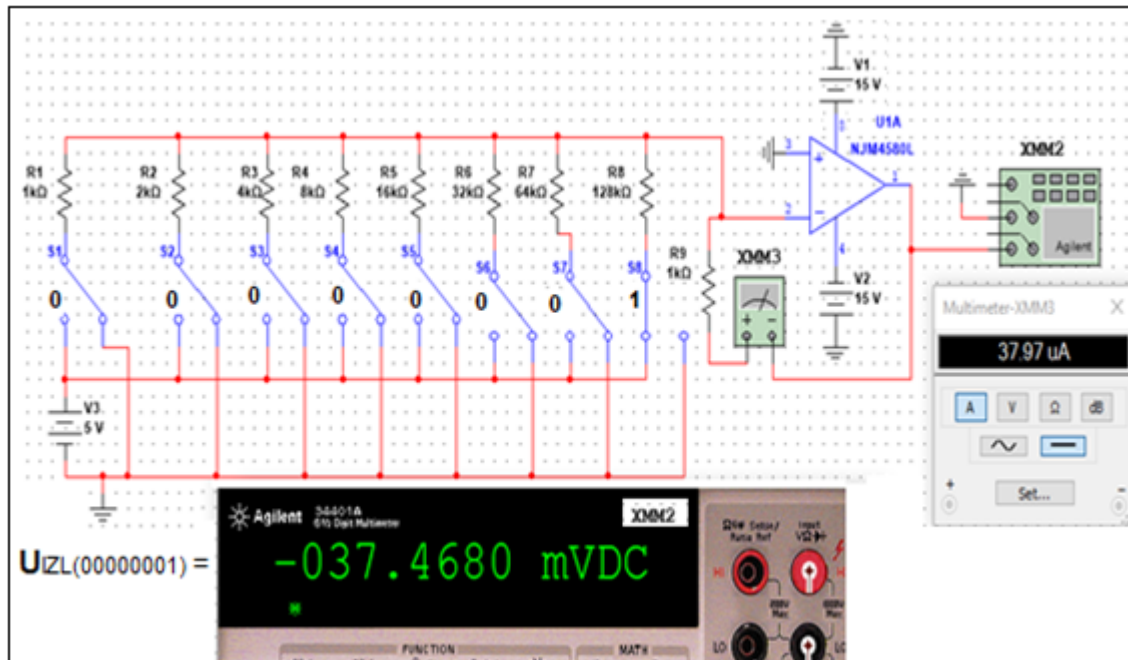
V1
15 V
U1A
NJM4580L
3
2
1
8
4
XMM2
R1
1kΩ
R2
2kΩ
R3
4kΩ
R4
8kΩ
R5
16kΩ
R6
32kΩ
R7
64kΩ
R8
128kΩ
S1
S2
S3
S4
S5
S6
S7
S8
0
0
0
0
0
0
0
1
R9
1kΩ
XMM3
V2
15 V
Agilent
Multimeter-XMM3
X
37.97 uA
A
V
Ω
dB
Set...
V3
5 V
Agilent 34401A 6½ Digit Multimeter
XMM2
$U_{IZL(00000001)}$ =
-037.4680 mVDC
FUNCTION
MATH
HI
LO